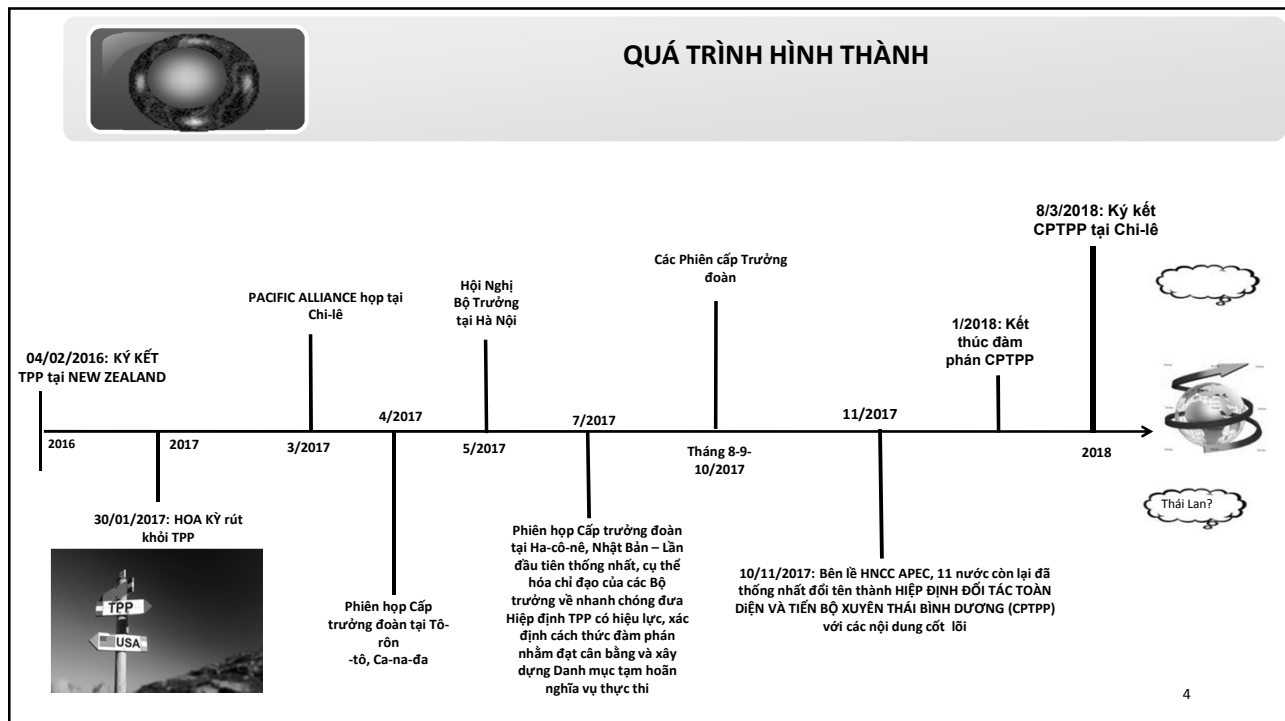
QUÁ TRÌNH HÌNH THÀNH

8/3/2018: Ký kết CPTPP tại Chi-lê

Các Phiên cấp Trưởng đoàn

Hội Nghị Bộ Trưởng tại Hà Nội

PACIFIC ALLIANCE họp tại Chi-lê

1/2018: Kết thúc đàm phán CPTPP

04/02/2016: KÝ KẾT TPP tại NEW ZEALAND

2016

2017

3/2017

4/2017

5/2017

7/2017

Tháng 8-9-10/2017

11/2017

2018

30/01/2017: HOA KỲ rút khỏi TPP

TPP

USA

Phiên họp Cấp trưởng đoàn tại Tô-rôn -tô, Ca-na-đa

Phiên họp Cấp trưởng đoàn tại Ha-cô-nê, Nhật Bản – Lần đầu tiên thống nhất, cụ thể hóa chỉ đạo của các Bộ trưởng về nhanh chóng đưa Hiệp định TPP có hiệu lực, xác định cách thức đàm phán nhằm đạt cân bằng và xây dựng Danh mục tạm hoãn nghĩa vụ thực thi

10/11/2017: Bên lề HNCC APEC, 11 nước còn lại đã thống nhất đổi tên thành HIỆP ĐỊNH ĐỐI TÁC TOÀN DIỆN VÀ TIẾN BỘ XUYÊN THÁI BÌNH DƯƠNG (CPTPP) với các nội dung cốt lõi

Thái Lan?

4